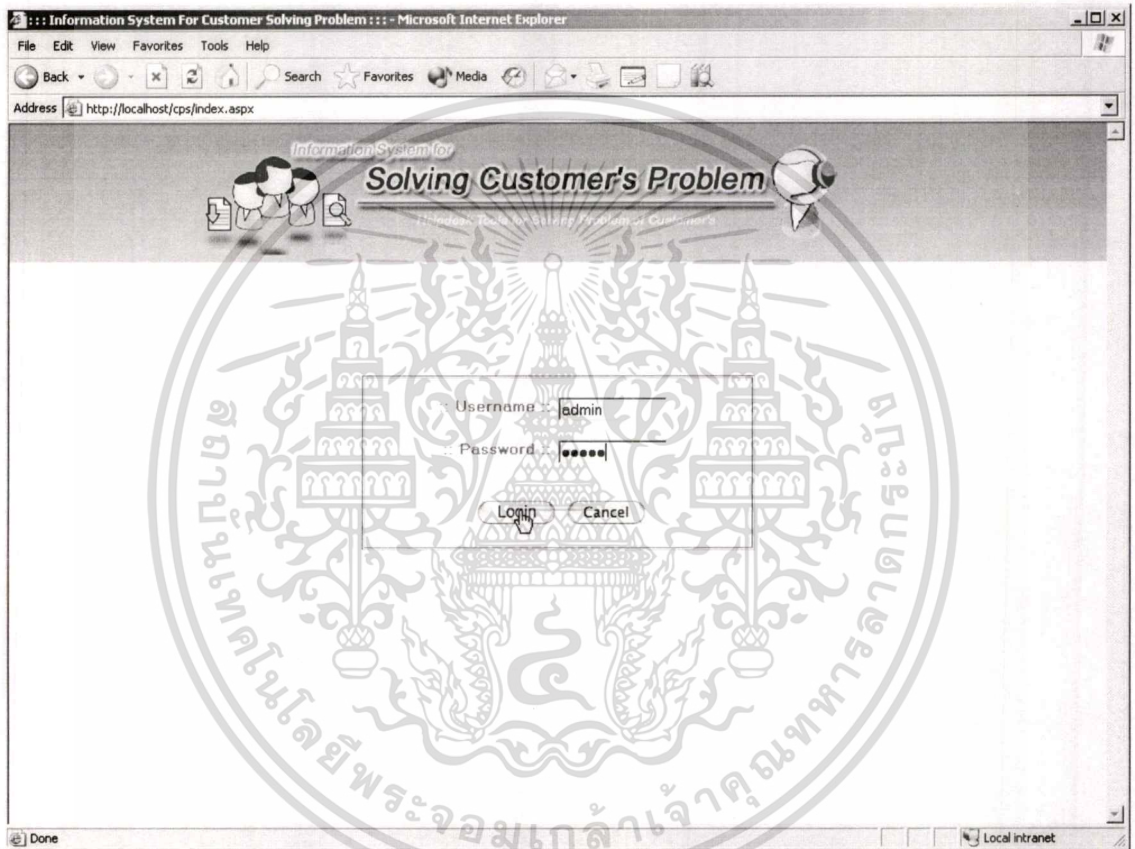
::: Information System For Customer Solving Problem ::: - Microsoft Internet Explorer

File Edit View Favorites Tools Help

Back Search Favorites Media

Address http://localhost/cps/index.aspx

Information System for
Solving Customer's Problem
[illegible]

:: Username :: admin
:: Password :: •••••

Login Cancel

สถาบันเทคโนโลยีพระจอมเกล้าเจ้าคุณทหารลาดกระบัง

Done

Local intranet